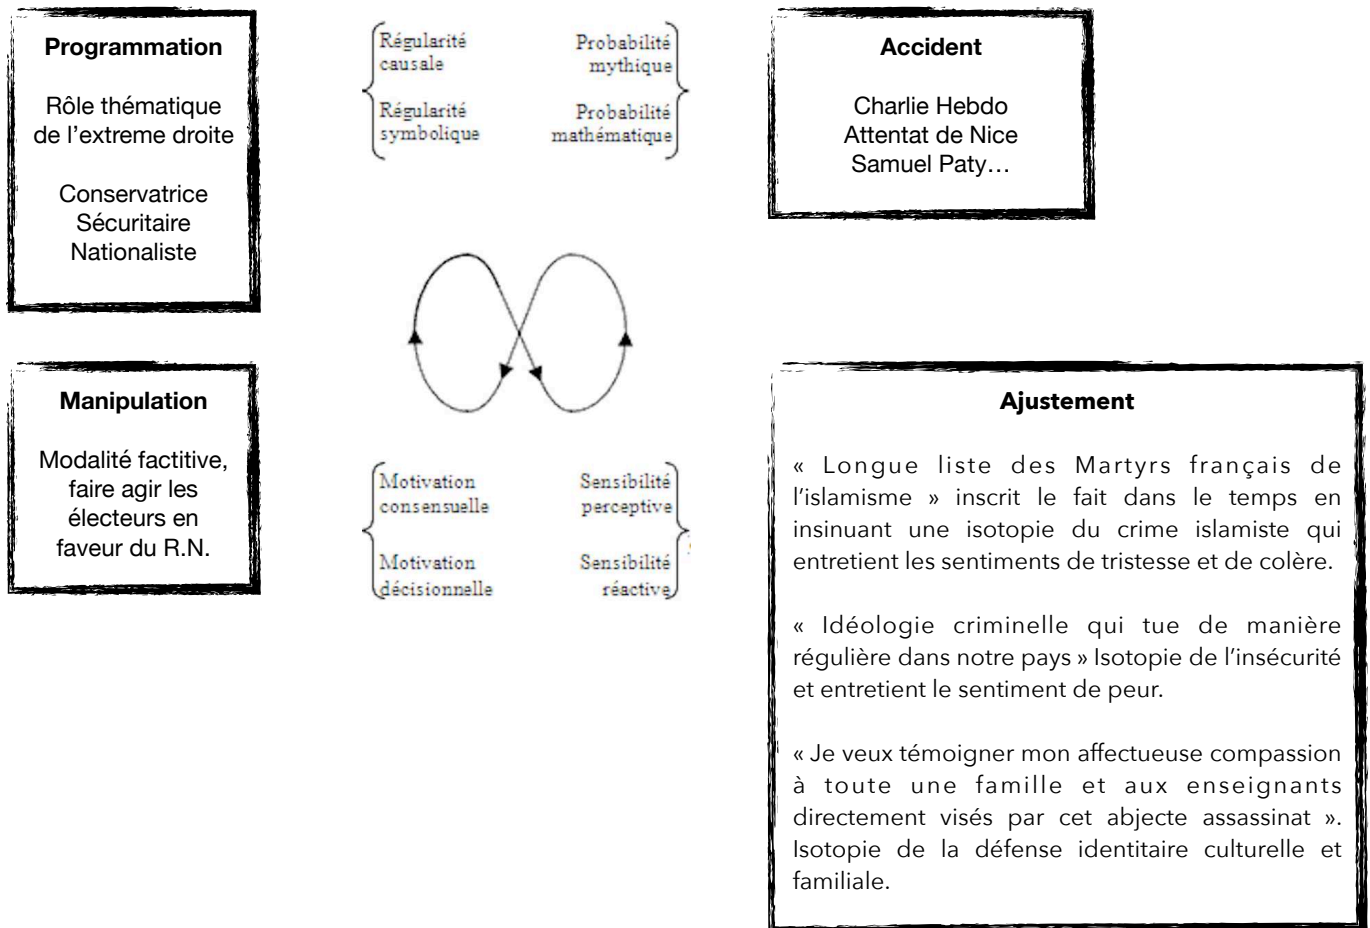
**Programmation**

Rôle thématique de l'extreme droite

Conservatrice
Sécuritaire
Nationaliste

Régularité causale

Régularité symbolique

Probabilité mythique

Probabilité mathématique

**Accident**

Charlie Hebdo
Attentat de Nice
Samuel Paty…

**Manipulation**

Modalité factitive, faire agir les électeurs en faveur du R.N.

Motivation consensuelle

Motivation décisionnelle

Sensibilité perceptive

Sensibilité réactive

**Ajustement**

« Longue liste des Martyrs français de l'islamisme » inscrit le fait dans le temps en insinuant une isotopie du crime islamiste qui entretient les sentiments de tristesse et de colère.

« Idéologie criminelle qui tue de manière régulière dans notre pays » Isotopie de l'insécurité et entretient le sentiment de peur.

« Je veux témoigner mon affectueuse compassion à toute une famille et aux enseignants directement visés par cet abjecte assassinat ». Isotopie de la défense identitaire culturelle et familiale.